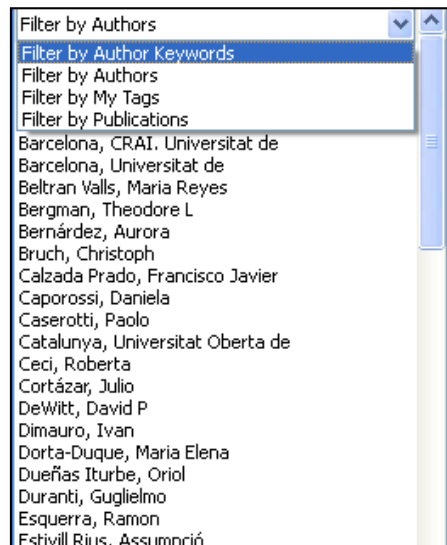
Filter by Authors

Filter by Author Keywords
Filter by Authors
Filter by My Tags
Filter by Publications

Barcelona, CRAI. Universitat de
Barcelona, Universitat de
Beltran Valls, Maria Reyes
Bergman, Theodore L
Bernárdez, Aurora
Bruch, Christoph
Calzada Prado, Francisco Javier
Caporossi, Daniela
Caserotti, Paolo
Catalunya, Universitat Oberta de
Ceci, Roberta
Cortázar, Julio
DeWitt, David P
Dimauro, Ivan
Dorta-Duque, Maria Elena
Dueñas Iturbe, Oriol
Duranti, Guglielmo
Esquerra, Ramon
Estivill Rius, Assumpció